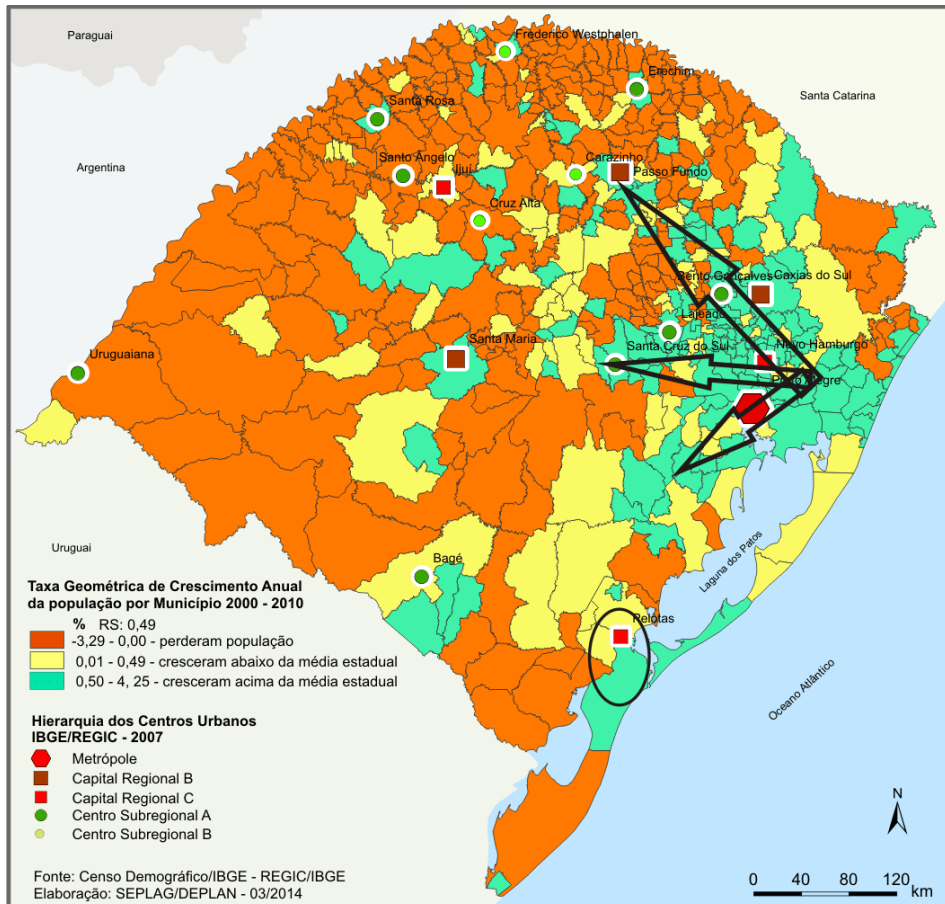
Paraguai

Frederico Westphalen

Erechim

Santa Catarina

Santa Rosa

Argentina

Santo Ângelo

Ijuí

Carazinho

Passo Fundo

Cruz Alta

Bento Gonçalves

Caxias do Sul

Lajeado

Uruguaiana

Santa Maria

Santa Cruz do Sul

Novo Hamburgo

Porto Alegre

Uruguai

Bagé

Laguna dos Patos

Pelotas

Oceano Atlântico

Taxa Geométrica de Crescimento Anual da população por Município 2000 - 2010

% RS: 0,49

-3,29 - 0,00 - perderam população

0,01 - 0,49 - cresceram abaixo da média estadual

0,50 - 4, 25 - cresceram acima da média estadual

Hierarquia dos Centros Urbanos IBGE/REGIC - 2007

Metrópole

Capital Regional B

Capital Regional C

Centro Subregional A

Centro Subregional B

N

Fonte: Censo Demográfico/IBGE - REGIC/IBGE
Elaboração: SEPLAG/DEPLAN - 03/2014

0 40 80 120 km